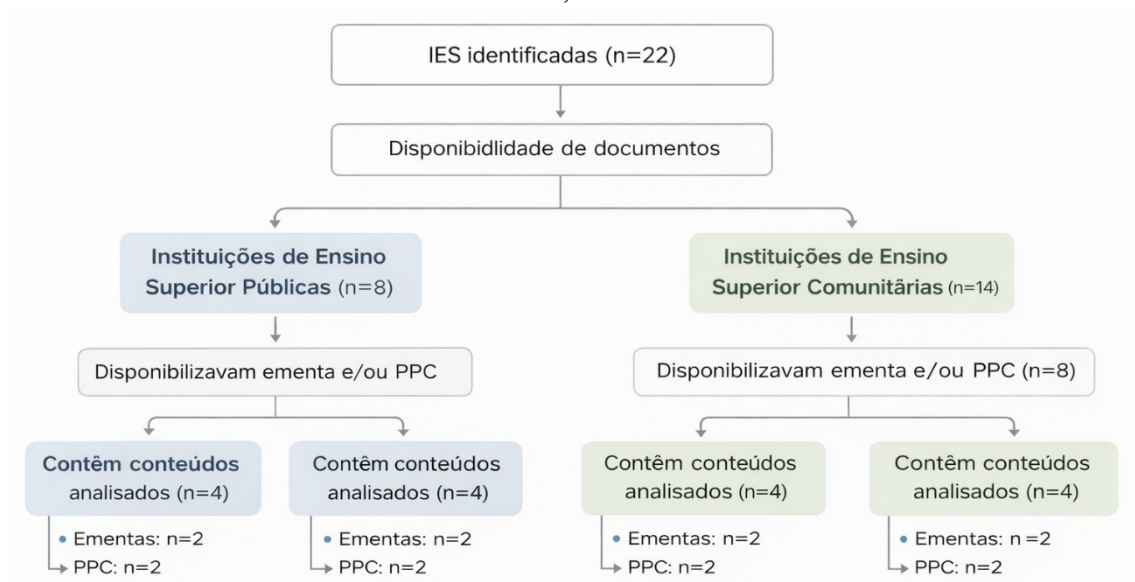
IES identificadas (n=22)

Disponibidlidade de documentos

Instituições de Ensino Superior Públicas (n=8)

Instituições de Ensino Superior Comunitárias (n=14)

Disponibilizavam ementa e/ou PPC

Disponibilizavam ementa e/ou PPC (n=8)

Contêm conteúdos analisados (n=4)
• Ementas: n=2
PPC: n=2

Contêm conteúdos analisados (n=4)
• Ementas: n=2
PPC: n=2

Contêm conteúdos analisados (n=4)
• Ementas: n=2
PPC: n=2

Contêm conteúdos analisados (n=4)
• Ementas: n=2
PPC: n=2